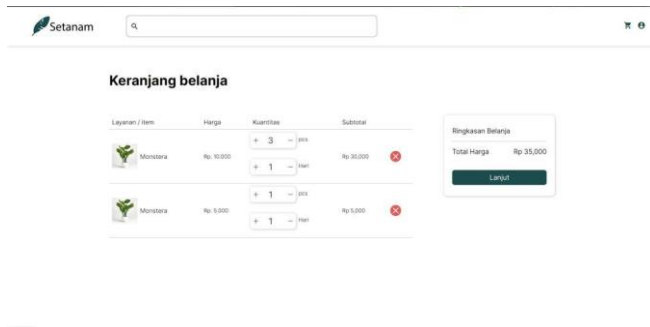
Setanam

Keranjang belanja

| Layanan / Item | Harga | Kuantitas | Subtotal |
|---|---|---|---|
| Monstera | Rp. 10,000 | + 3 − pcs<br>+ 1 − Hari | Rp 30,000 |
| Monstera | Rp. 5,000 | + 1 − pcs<br>+ 1 − Hari | Rp 5,000 |

Ringkasan Belanja

Total Harga Rp 35,000

Lanjut